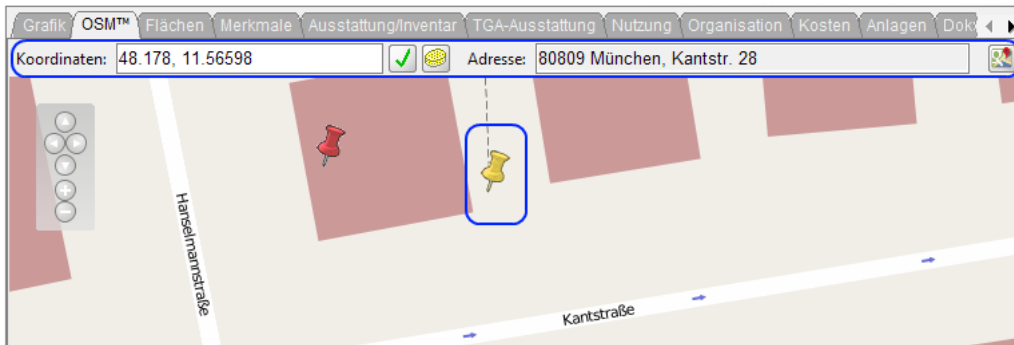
Grafik OSM™ Flächen Merkmale Ausstattung/Inventar TGA-Ausstattung Nutzung Organisation Kosten Anlagen Dok

Koordinaten: 48.178, 11.56598

Adresse: 80809 München, Kantstr. 28

Hanselmannstraße

Kantstraße